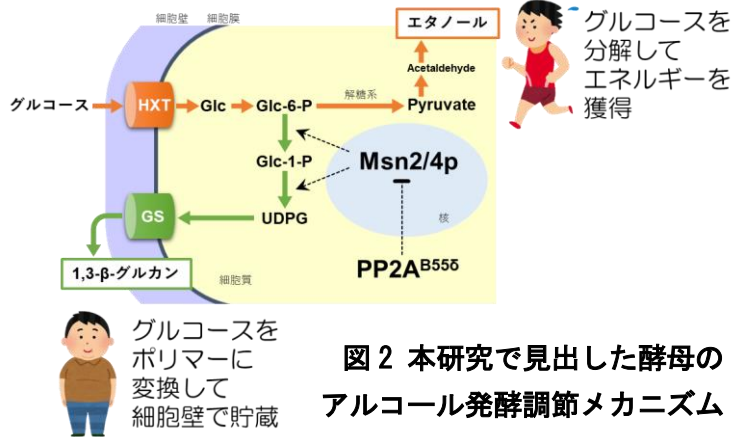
細胞壁　細胞膜

エタノール

Acetaldehyde

グルコースを分解してエネルギーを獲得

グルコース

HXT

Glc

Glc-6-P

解糖系

Pyruvate

Glc-1-P

Msn2/4p

GS

UDPG

核

1,3-β-グルカン

細胞質

PP2A$^{B55\delta}$

グルコースをポリマーに変換して細胞壁で貯蔵

図2 本研究で見出した酵母のアルコール発酵調節メカニズム